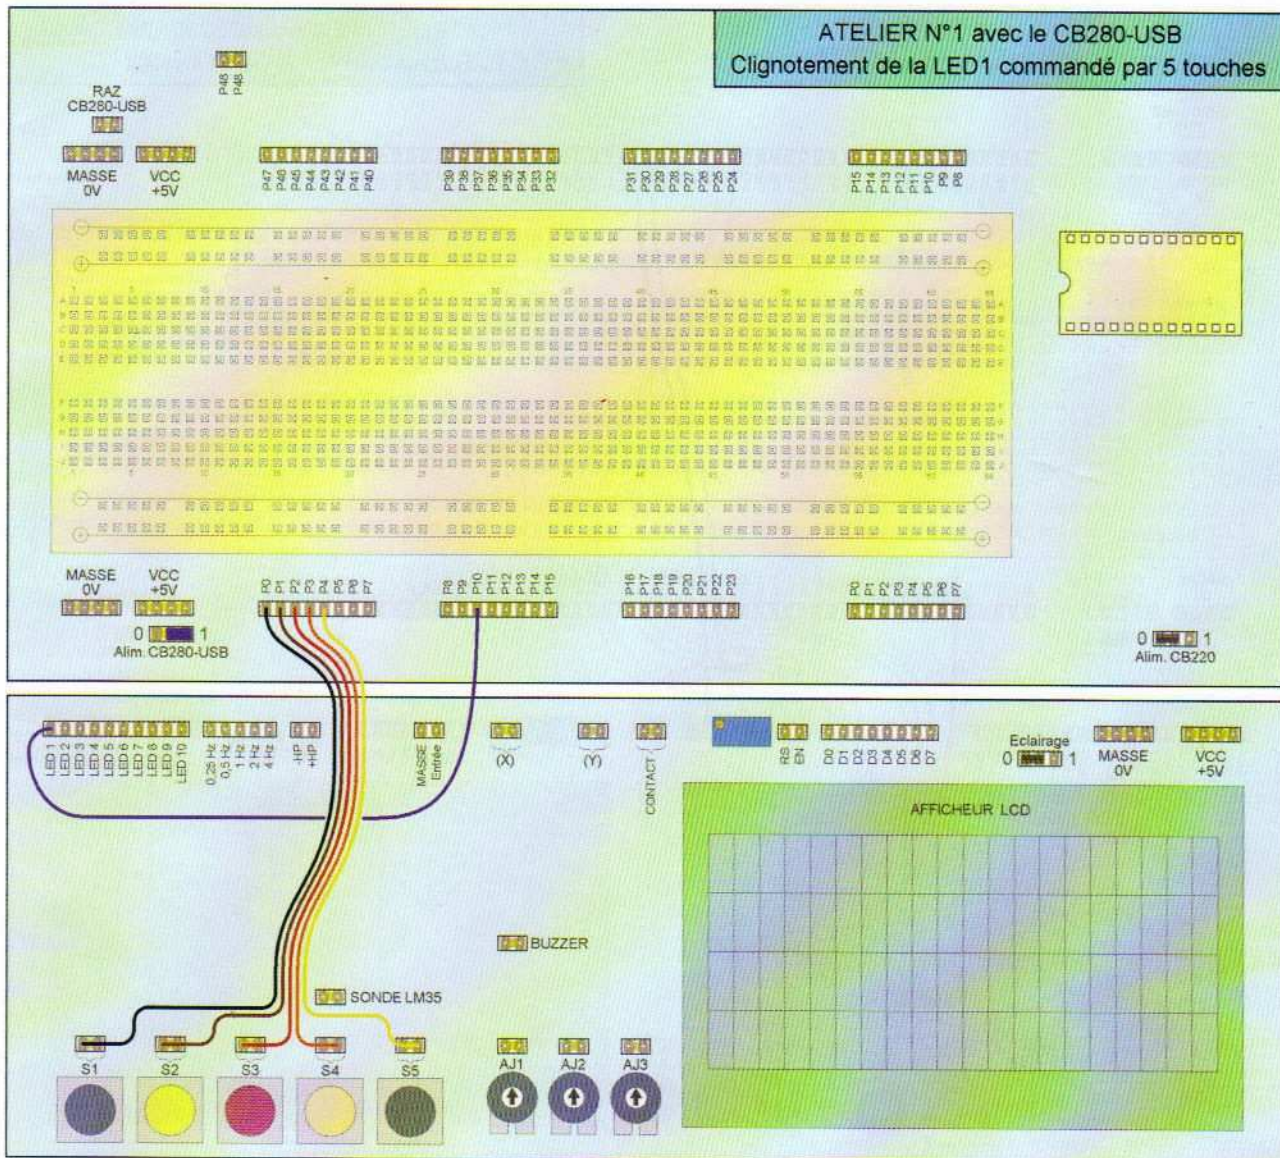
ATELIER N°1 avec le CB280-USB
Clignotement de la LED1 commandé par 5 touches

P48 P48

RAZ CB280-USB

MASSE 0V

VCC +5V

P47 P46 P45 P44 P43 P42 P41 P40

P39 P38 P37 P36 P35 P34 P33 P32

P31 P30 P29 P28 P27 P26 P25 P24

P15 P14 P13 P12 P11 P10 P9 P8

MASSE 0V

VCC +5V

P0 P1 P2 P3 P4 P5 P6 P7

P8 P9 P10 P11 P12 P13 P14 P15

P16 P17 P18 P19 P20 P21 P22 P23

P0 P1 P2 P3 P4 P5 P6 P7

0 1 Alim. CB280-USB

0 1 Alim. CB220

LED 1 LED 2 LED 3 LED 4 LED 5 LED 6 LED 7 LED 8 LED 9 LED 10

0,25 Hz 0,5 Hz 1 Hz 2 Hz 4 Hz

-HP +HP

MASSE Entrée

(X)

(Y)

CONTACT

RS EN

D0 D1 D2 D3 D4 D5 D6 D7

Eclairage 0 1

MASSE 0V

VCC +5V

AFFICHEUR LCD

BUZZER

SONDE LM35

S1 S2 S3 S4 S5

AJ1 AJ2 AJ3